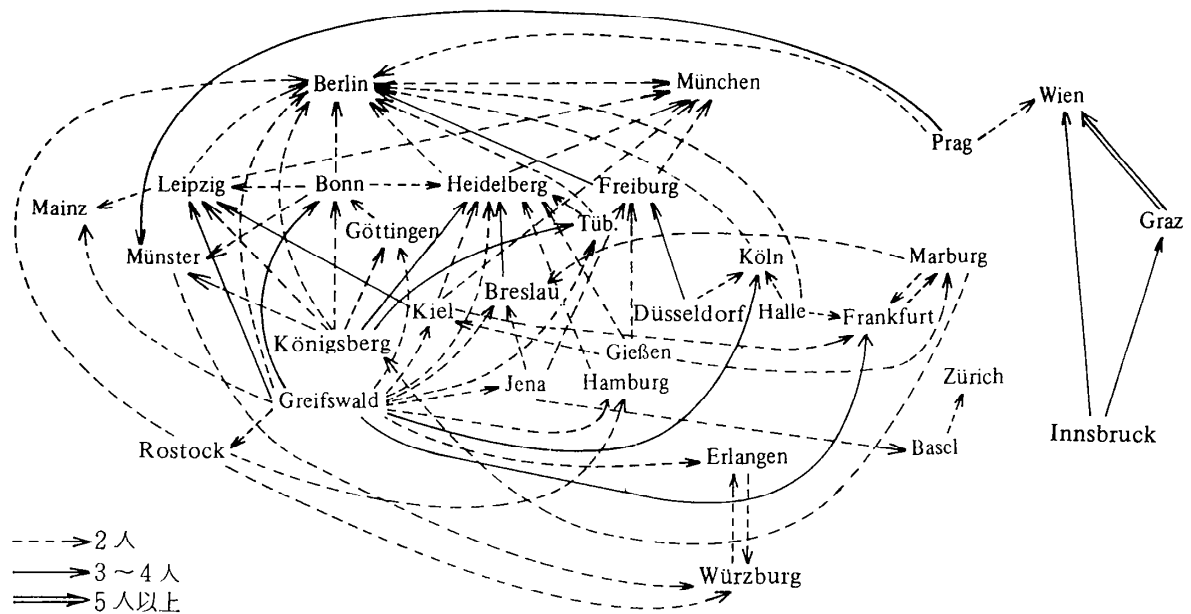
Berlin
München
Wien
Prag
Leipzig
Bonn
Heidelberg
Freiburg
Mainz
Göttingen
Tüb.
Graz
Münster
Köln
Marburg
Breslau
Kiel
Düsseldorf
Halle
Frankfurt
Königsberg
Gießen
Jena
Hamburg
Zürich
Greifswald
Innsbruck
Rostock
Basel
Erlangen
Würzburg
2 人
3 ~ 4 人
5 人以上